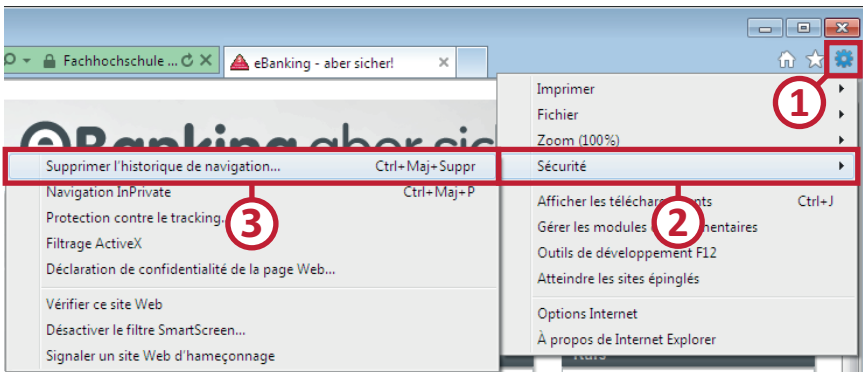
Fachhochschule ...
eBanking - aber sicher!

Imprimer
Fichier
Zoom (100%)
Sécurité
Afficher les téléch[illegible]nts Ctrl+J
Gérer les modules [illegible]entaires
Outils de développement F12
Atteindre les sites épinglés
Options Internet
À propos de Internet Explorer

1
2
3

Supprimer l'historique de navigation... Ctrl+Maj+Suppr
Navigation InPrivate Ctrl+Maj+P
Protection contre le tracking...
Filtrage ActiveX
Déclaration de confidentialité de la page Web...
Vérifier ce site Web
Désactiver le filtre SmartScreen...
Signaler un site Web d'hameçonnage